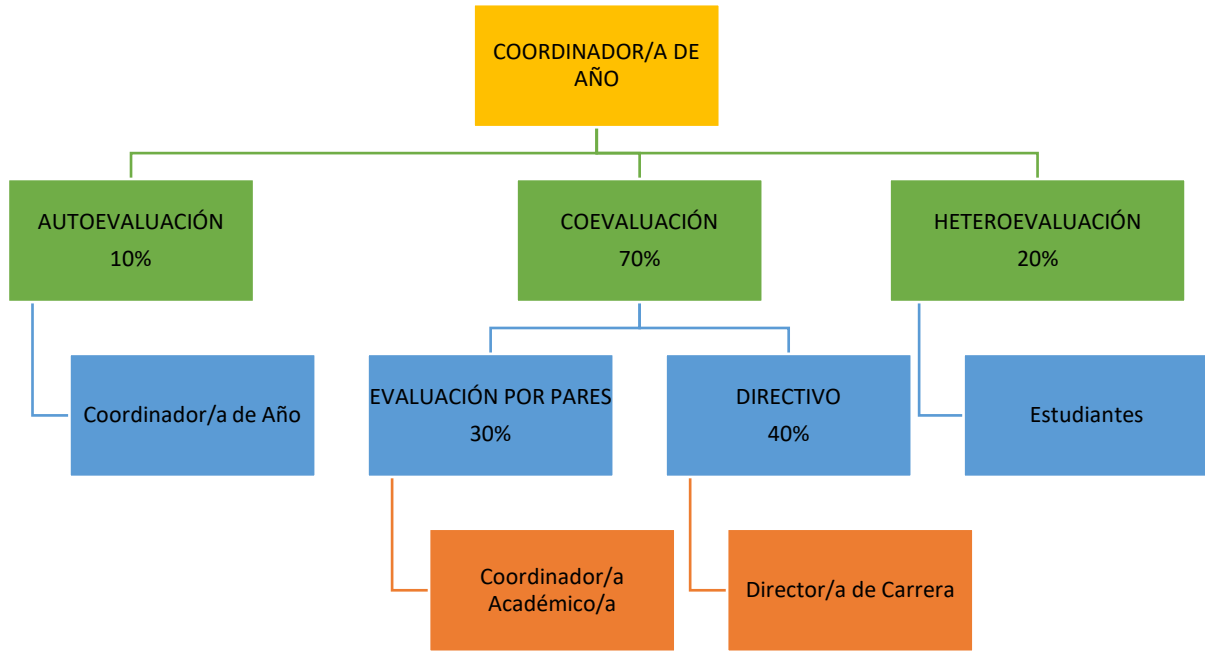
COORDINADOR/A DE AÑO

AUTOEVALUACIÓN
10%

COEVALUACIÓN
70%

HETEROEVALUACIÓN
20%

Coordinador/a de Año

EVALUACIÓN POR PARES
30%

DIRECTIVO
40%

Estudiantes

Coordinador/a Académico/a

Director/a de Carrera